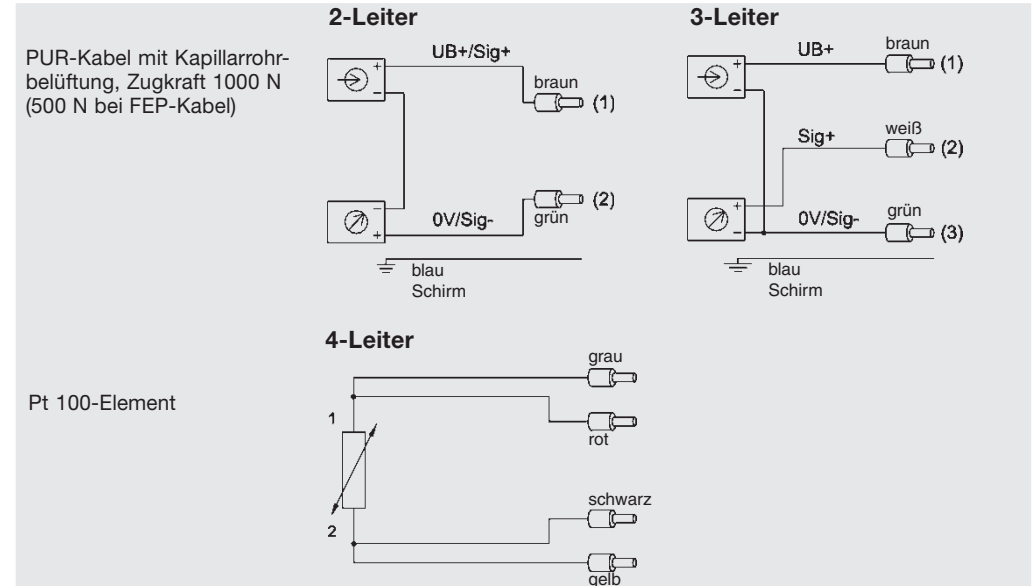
PUR-Kabel mit Kapillarrohrbelüftung, Zugkraft 1000 N (500 N bei FEP-Kabel)

2-Leiter

UB+/Sig+

braun

(1)

(2)

grün

0V/Sig-

blau
Schirm

3-Leiter

UB+

braun

(1)

Sig+

weiß

(2)

0V/Sig-

grün

(3)

blau
Schirm

Pt 100-Element

4-Leiter

grau

rot

1

2

schwarz

gelb